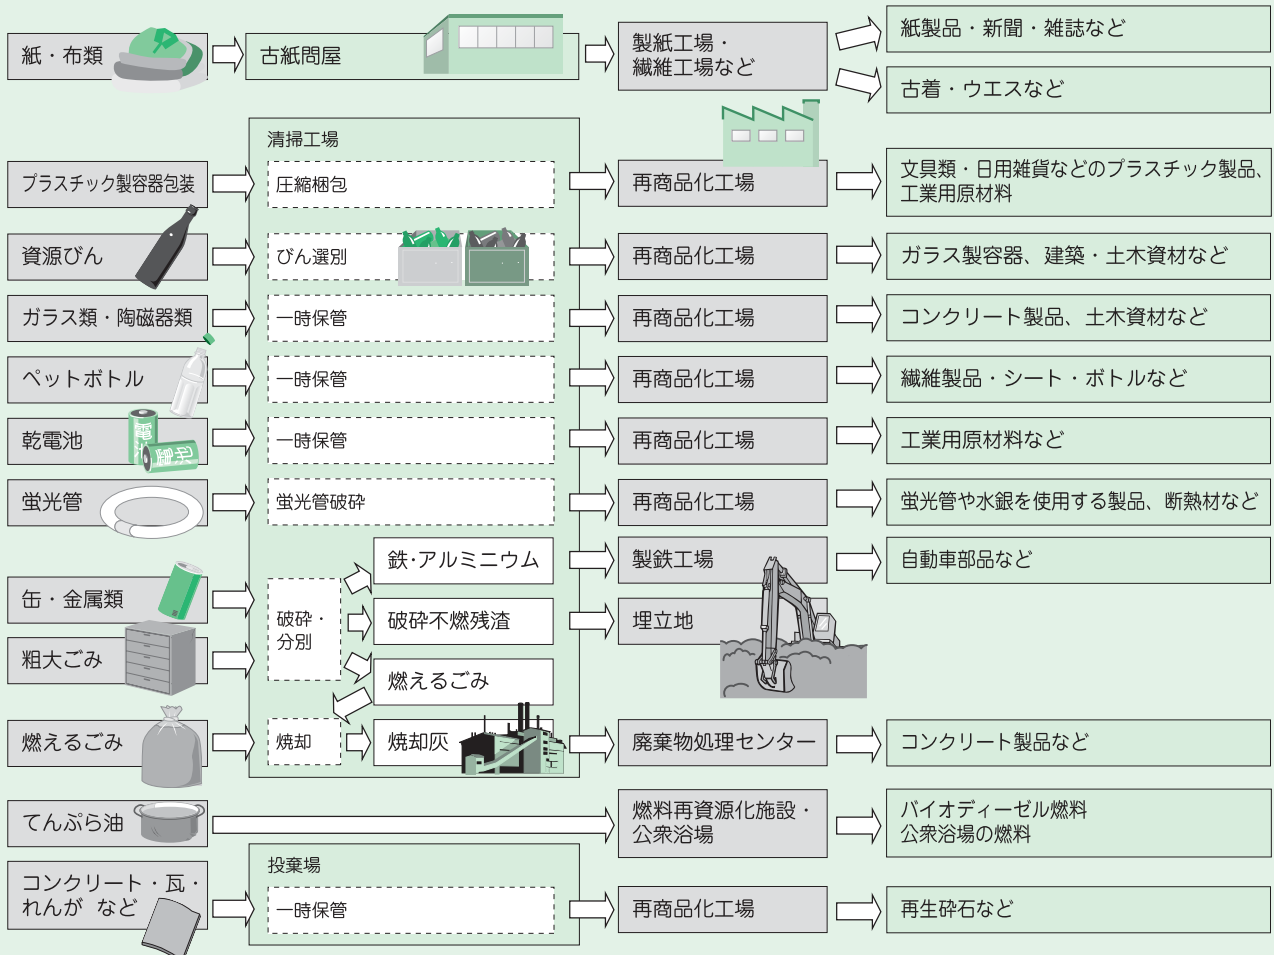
紙・布類

古紙問屋

製紙工場・
繊維工場など

紙製品・新聞・雑誌など

古着・ウエスなど

清掃工場

プラスチック製容器包装

圧縮梱包

再商品化工場

文具類・日用雑貨などのプラスチック製品、
工業用原材料

資源びん

びん選別

再商品化工場

ガラス製容器、建築・土木資材など

ガラス類・陶磁器類

一時保管

再商品化工場

コンクリート製品、土木資材など

ペットボトル

一時保管

再商品化工場

繊維製品・シート・ボトルなど

乾電池

一時保管

再商品化工場

工業用原材料など

蛍光管

蛍光管破砕

再商品化工場

蛍光管や水銀を使用する製品、断熱材など

鉄･アルミニウム

製鉄工場

自動車部品など

缶・金属類

破砕・
分別

破砕不燃残渣

埋立地

粗大ごみ

燃えるごみ

燃えるごみ

焼却

焼却灰

廃棄物処理センター

コンクリート製品など

てんぷら油

燃料再資源化施設・
公衆浴場

バイオディーゼル燃料
公衆浴場の燃料

投棄場

コンクリート・瓦・
れんが　など

一時保管

再商品化工場

再生砕石など